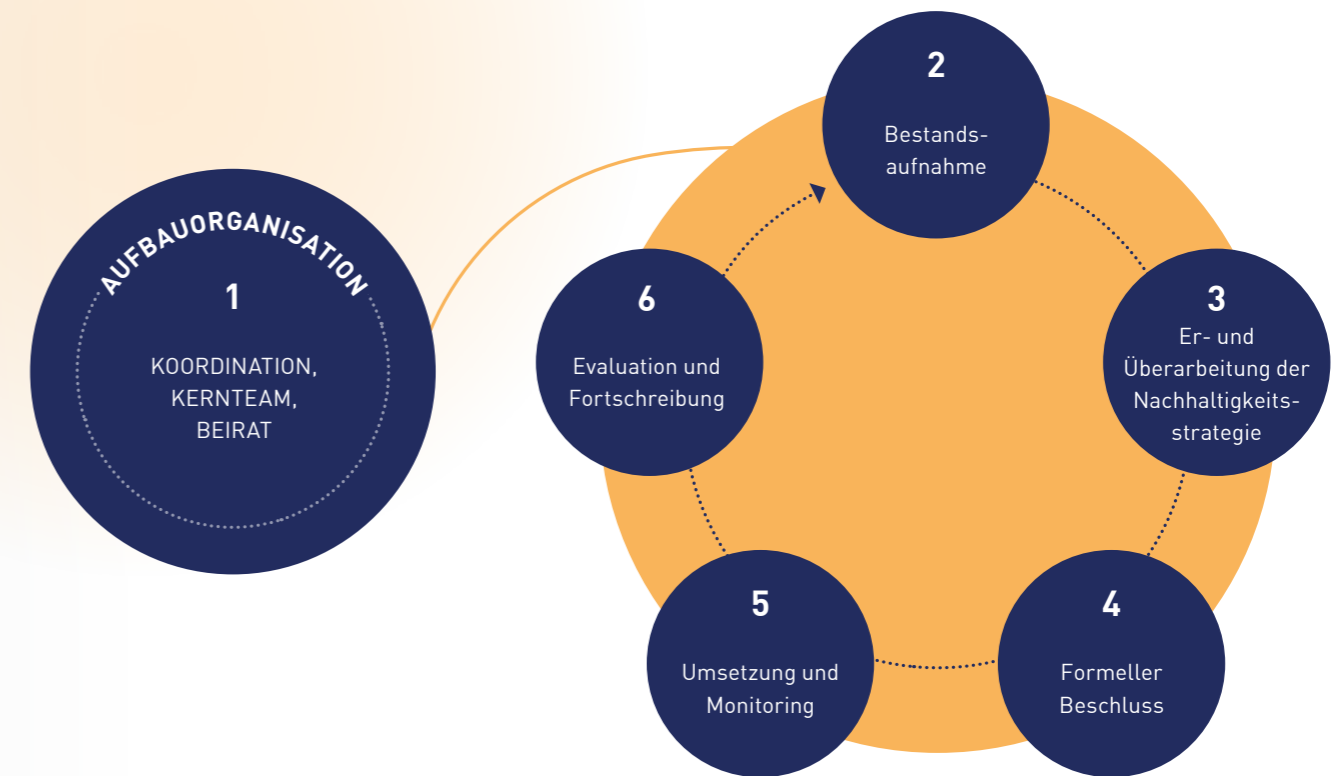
AUFBAUORGANISATION
1
KOORDINATION, KERNTEAM, BEIRAT

2
Bestandsaufnahme

3
Er- und Überarbeitung der Nachhaltigkeitsstrategie

4
Formeller Beschluss

5
Umsetzung und Monitoring

6
Evaluation und Fortschreibung